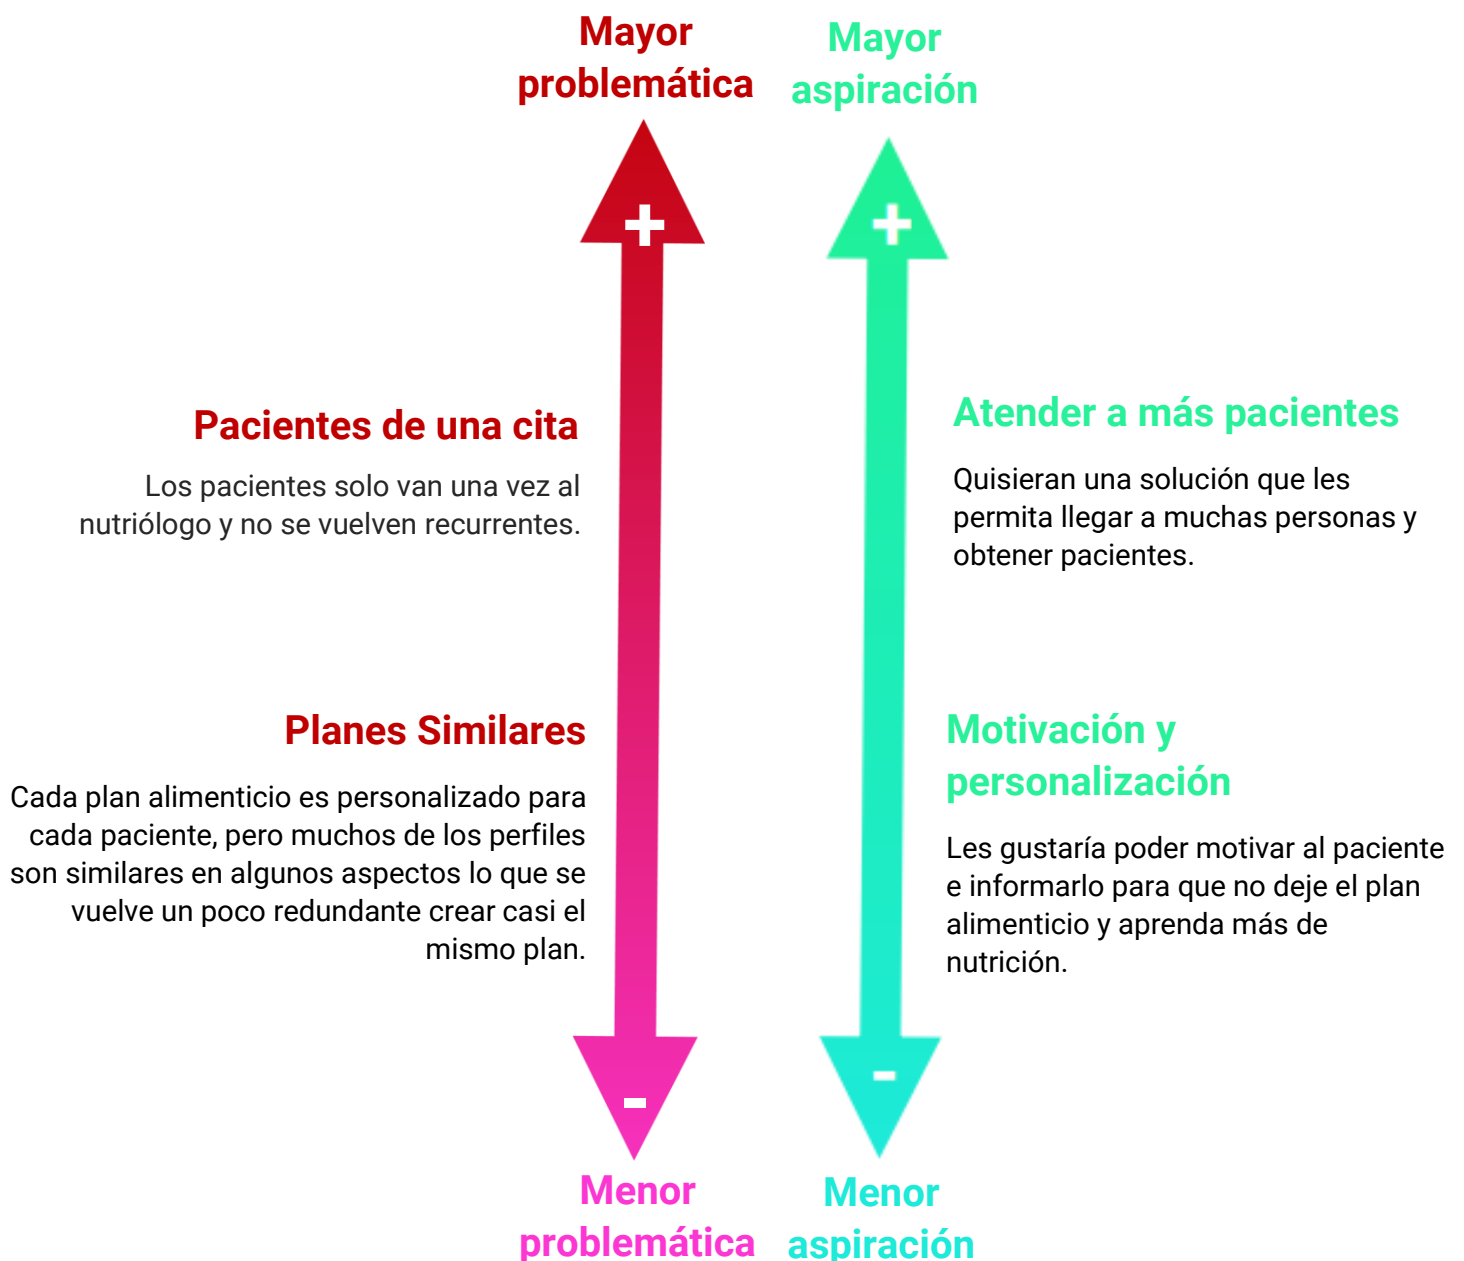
Mayor problemática

Mayor aspiración

+

+

Pacientes de una cita

Los pacientes solo van una vez al nutriólogo y no se vuelven recurrentes.

Atender a más pacientes

Quisieran una solución que les permita llegar a muchas personas y obtener pacientes.

Planes Similares

Cada plan alimenticio es personalizado para cada paciente, pero muchos de los perfiles son similares en algunos aspectos lo que se vuelve un poco redundante crear casi el mismo plan.

Motivación y personalización

Les gustaría poder motivar al paciente e informarlo para que no deje el plan alimenticio y aprenda más de nutrición.

-

-

Menor problemática

Menor aspiración